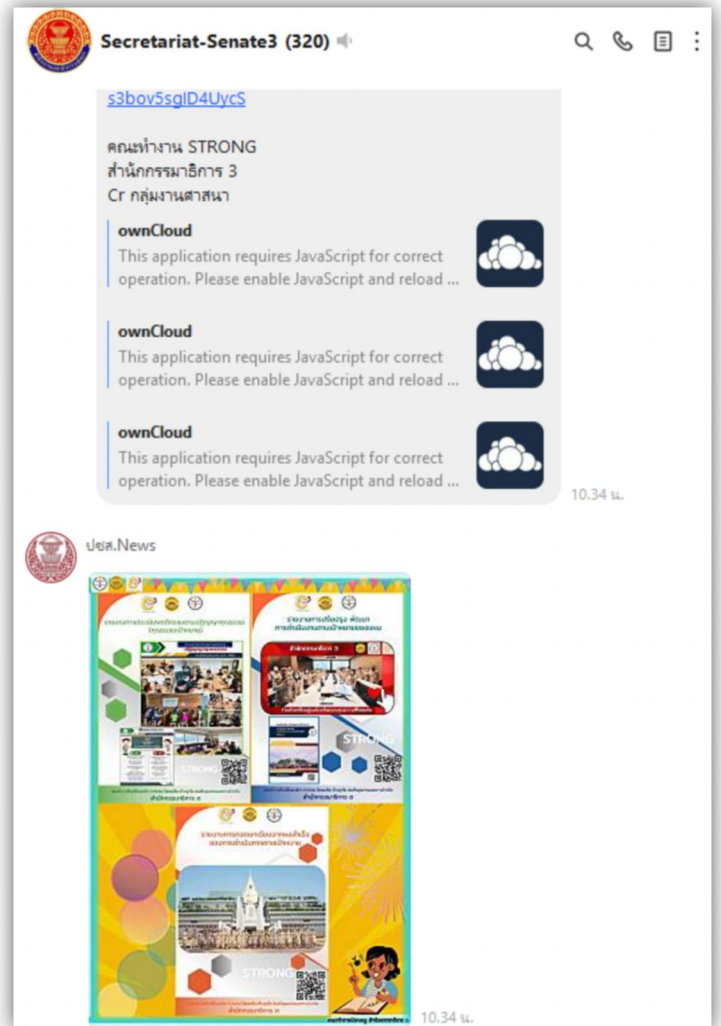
Secretariat-Senate3 (320)

s3bov5sgID4UycS

คณะทำงาน STRONG
สำนักกรรมาธิการ 3
Cr กลุ่มงานศาสนา

ownCloud
This application requires JavaScript for correct operation. Please enable JavaScript and reload ...

ownCloud
This application requires JavaScript for correct operation. Please enable JavaScript and reload ...

ownCloud
This application requires JavaScript for correct operation. Please enable JavaScript and reload ...

10.34 น.

ปชส.News

STRONG

STRONG

สำนักกรรมาธิการ 3

STRONG

10.34 น.